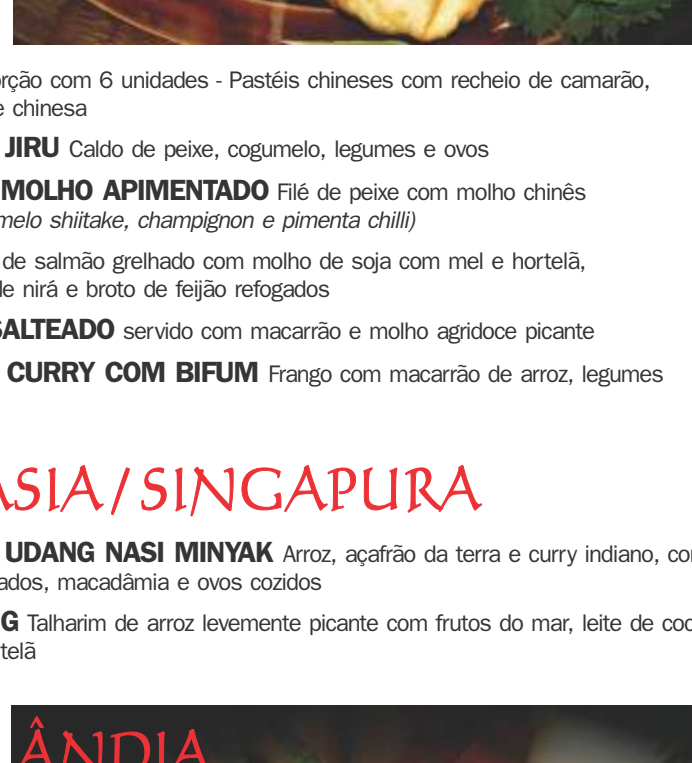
orção com 6 unidades - Pastéis chineses com recheio de camarão, e chinesa

JIRU Caldo de peixe, cogumelo, legumes e ovos

MOLHO APIMENTADO Filé de peixe com molho chinês melo shiitake, champignon e pimenta chilli)

de salmão grelhado com molho de soja com mel e hortelã, le nirá e broto de feijão refogados

SALTEADO servido com macarrão e molho agridoce picante

CURRY COM BIFUM Frango com macarrão de arroz, legumes

ASIA / SINGAPURA

UDANG NASI MINYAK Arroz, açafrão da terra e curry indiano, cor ados, macadâmia e ovos cozidos

G Talharim de arroz levemente picante com frutos do mar, leite de coc telã

ÂNDIA